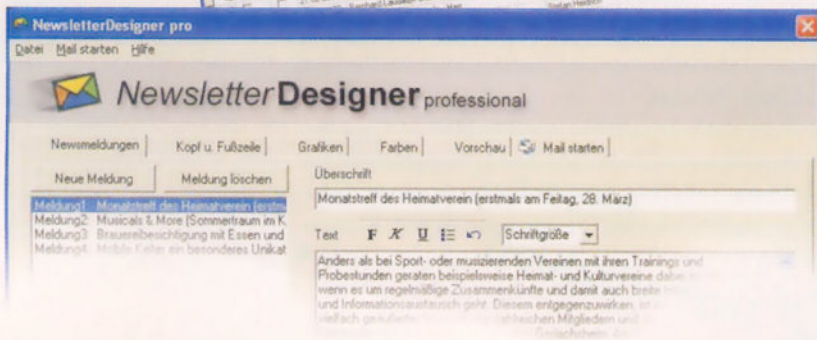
NewsletterDesigner pro

Datei Mail starten Hilfe

NewsletterDesigner professional

Newsmeldungen | Kopf u. Fußzeile | Grafiken | Farben | Vorschau | Mail starten

Neue Meldung | Meldung löschen

Meldung1: Monatstreff des Heimatverein (erstm
Meldung2: Musicals & More (Sommertraum im K
Meldung3: Brauereibesichtigung mit Essen und
Meldung4: Mobile Kelter ein besonderes Unikat

Überschrift

Monatstreff des Heimatverein (erstmals am Feitag, 28. März)

Text F K U Schriftgröße

Anders als bei Sport- oder musizierenden Vereinen mit ihren Trainings und Probestunden geraten beispielsweise Heimat- und Kulturvereine dabei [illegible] wenn es um regelmäßige Zusammenkünfte und damit auch breite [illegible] und Informationsaustausch geht. Diesem entgegenzuwirken, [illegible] vielfach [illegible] Mitgliedern und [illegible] Gesprächsrunden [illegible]